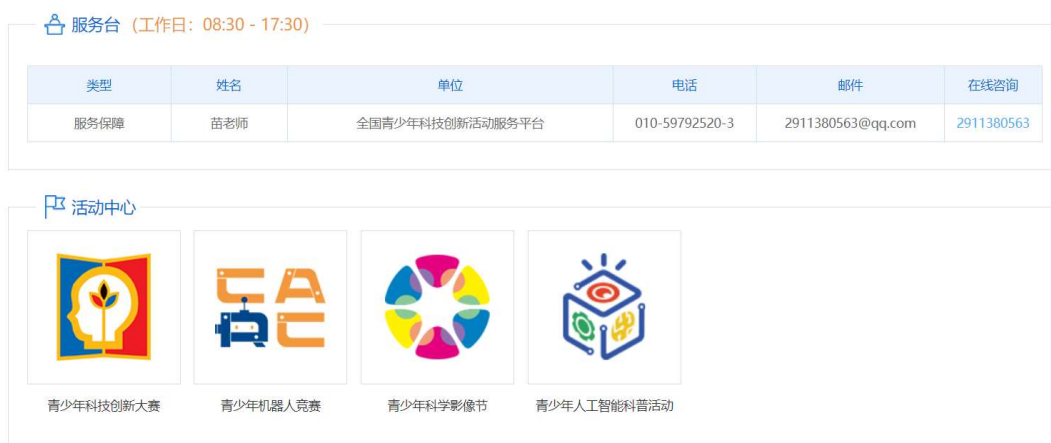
服务台（工作日：08:30 - 17:30）

| 类型 | 姓名 | 单位 | 电话 | 邮件 | 在线咨询 |
|---|---|---|---|---|---|
| 服务保障 | 苗老师 | 全国青少年科技创新活动服务平台 | 010-59792520-3 | 2911380563@qq.com | 2911380563 |

活动中心

CA
RC

青少年科技创新大赛

青少年机器人竞赛

青少年科学影像节

青少年人工智能科普活动